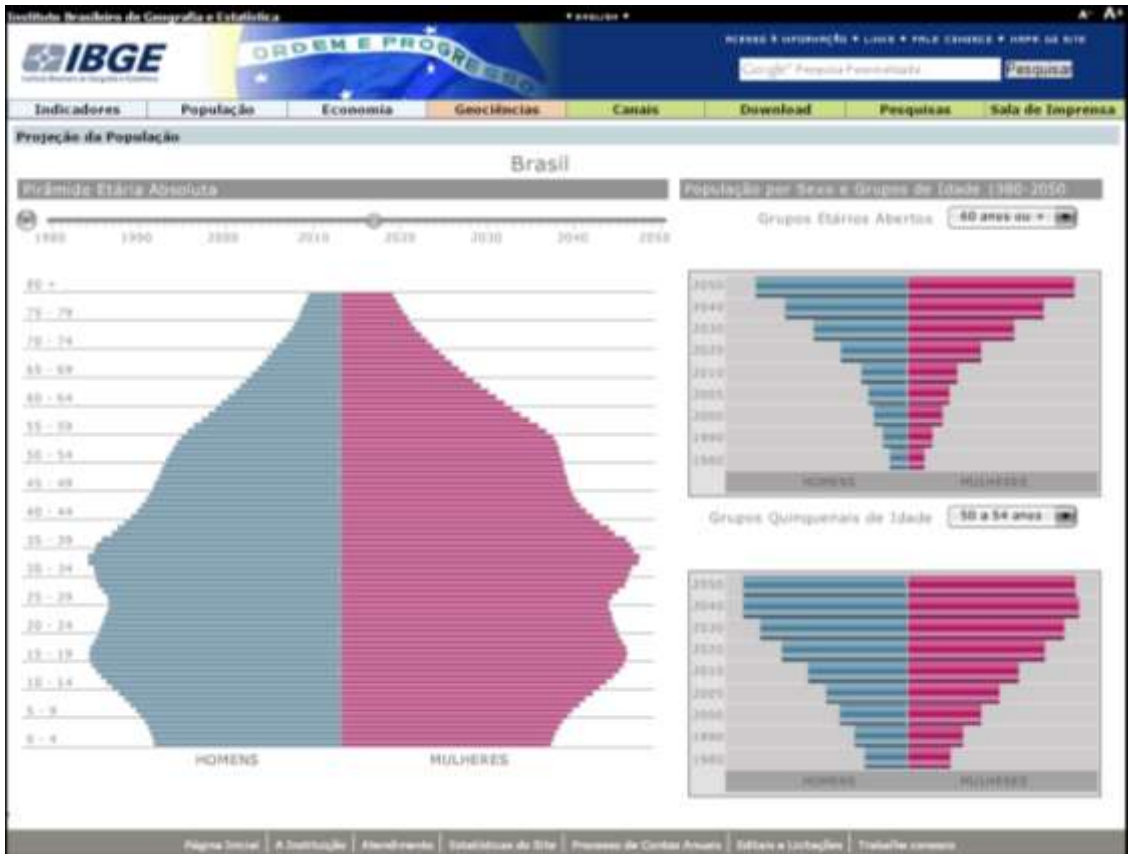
Instituto Brasileiro de Geografia e Estatística

• ENGLISH •

A- A+

IBGE

ORDEM E PROGRESSO

ACESSO À INFORMAÇÃO • LINKS • FALE CONOSCO • MAPA DO SITE

Google Pesquisa Personalizada

Pesquisa

Indicadores | População | Economia | Geociências | Canais | Download | Pesquisas | Sala de Imprensa

Projeção da População

Brasil

Pirâmide Etária Absoluta

1980 1990 2000 2010 2020 2030 2040 2050

80 +
75 - 79
70 - 74
65 - 69
60 - 64
55 - 59
50 - 54
45 - 49
40 - 44
35 - 39
30 - 34
25 - 29
20 - 24
15 - 19
10 - 14
5 - 9
0 - 4

HOMENS

MULHERES

População por Sexo e Grupos de Idade 1980-2050

Grupos Etários Abertos

60 anos ou +

2050
2040
2030
2020
2010
2005
2000
1990
1980

HOMENS

MULHERES

Grupos Quinquenais de Idade

50 a 54 anos

2050
2040
2030
2020
2010
2005
2000
1990
1980

HOMENS

MULHERES

Página Inicial | A Instituição | Atendimento | Estatísticas do Site | Processo de Contas Anuais | Editais e Licitações | Trabalhe conosco